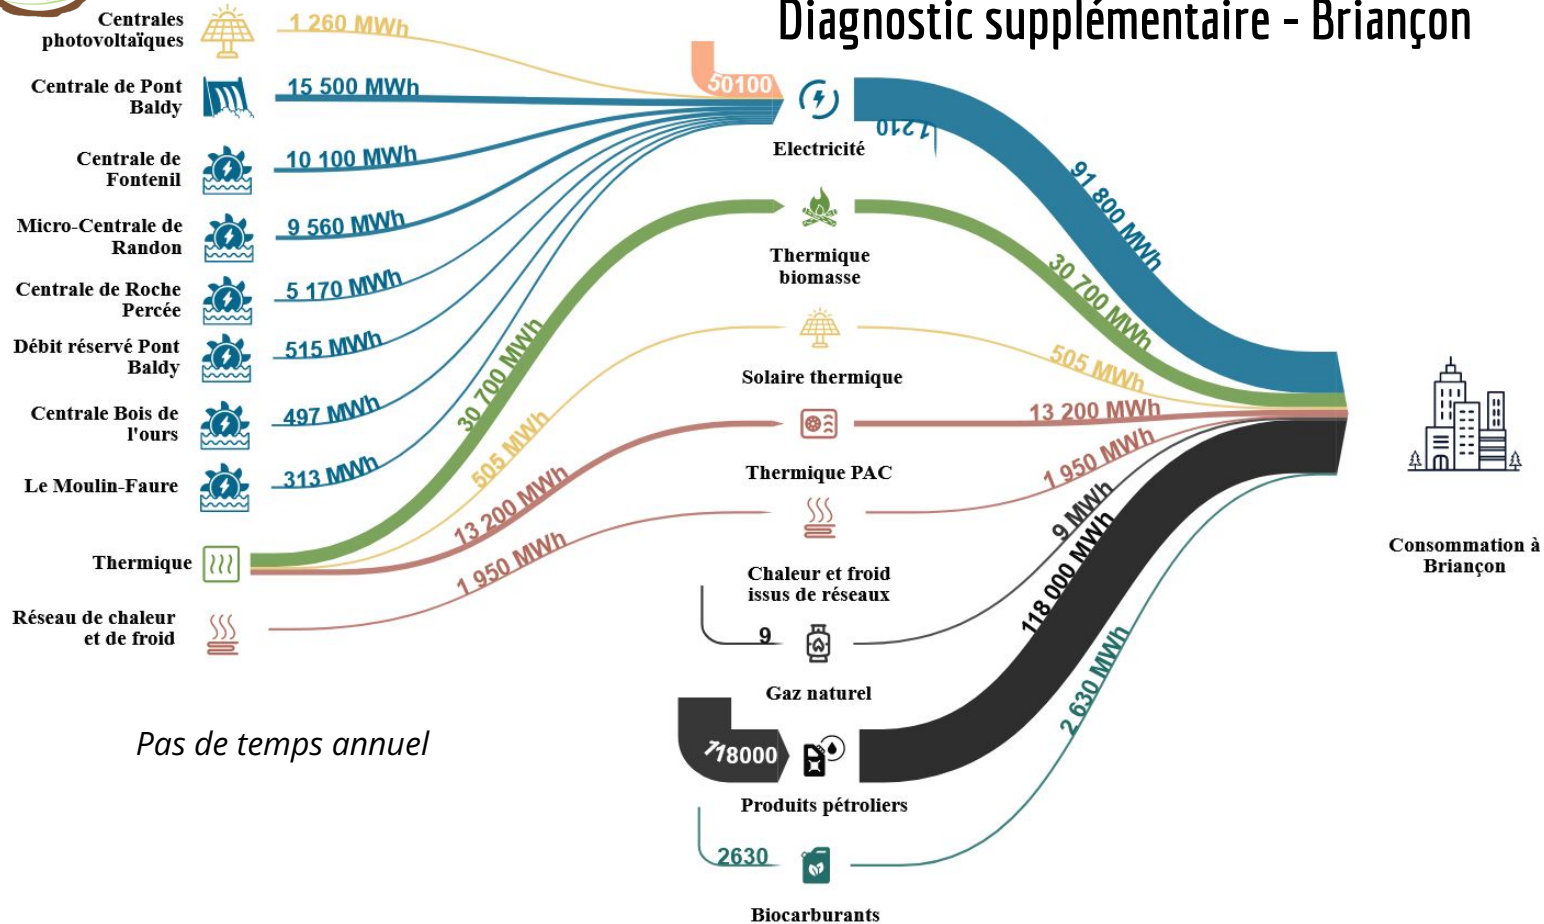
Diagnostic supplémentaire - Briançon

Centrales photovoltaïques
1 260 MWh

Centrale de Pont Baldy
15 500 MWh

Centrale de Fontenil
10 100 MWh

Micro-Centrale de Randon
9 560 MWh

Centrale de Roche Percée
5 170 MWh

Débit réservé Pont Baldy
515 MWh

Centrale Bois de l'ours
497 MWh

Le Moulin-Faure
313 MWh

Thermique
30 700 MWh
505 MWh
13 200 MWh
1 950 MWh

Réseau de chaleur et de froid

Pas de temps annuel

50100
Electricité
1210
91 800 MWh

Thermique biomasse
30 700 MWh

Solaire thermique
505 MWh

Thermique PAC
13 200 MWh

Chaleur et froid issus de réseaux
1 950 MWh

9
Gaz naturel
9 MWh

118000
Produits pétroliers
118 000 MWh

2630
Biocarburants
2 630 MWh

Consommation à Briançon